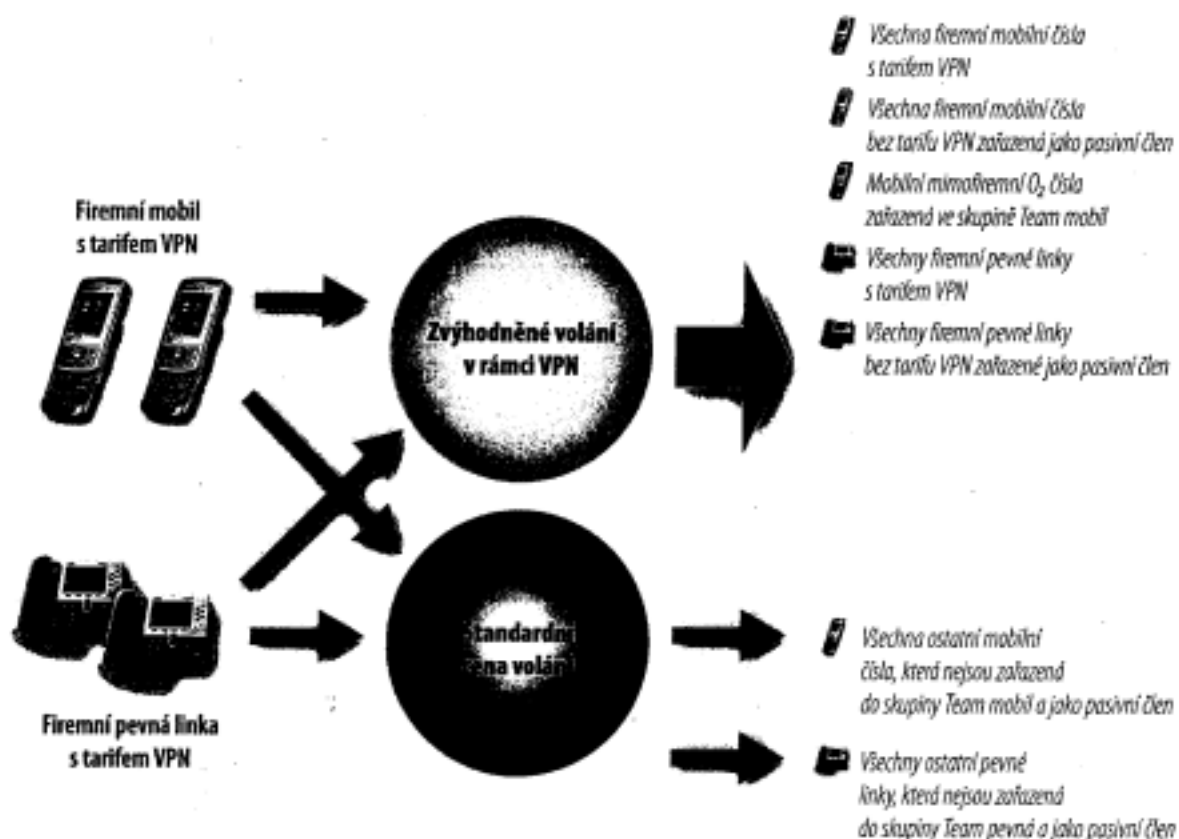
Všechna firemní mobilní čísla s tarifem VPN

Všechna firemní mobilní čísla bez tarifu VPN zařazená jako pasivní člen

Mobilní mimofiremní $O_2$ čísla zařazená ve skupině Team mobil

Všechny firemní pevné linky s tarifem VPN

Všechny firemní pevné linky bez tarifu VPN zařazené jako pasivní člen

Firemní mobil s tarifem VPN

Zvýhodněné volání v rámci VPN

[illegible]tandardní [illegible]ena volání

Firemní pevná linka s tarifem VPN

Všechna ostatní mobilní čísla, která nejsou zařazená do skupiny Team mobil a jako pasivní člen

Všechny ostatní pevné linky, které nejsou zařazená do skupiny Team pevná a jako pasivní člen